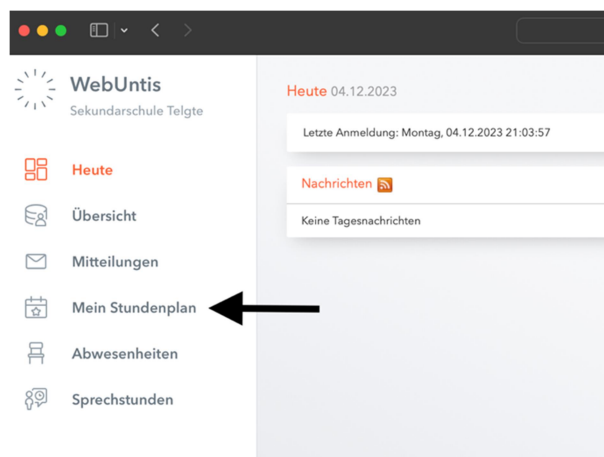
WebUntis
Sekundarschule Telgte

Heute
Übersicht
Mitteilungen
Mein Stundenplan
Abwesenheiten
Sprechstunden

Heute 04.12.2023

Letzte Anmeldung: Montag, 04.12.2023 21:03:57

Nachrichten

Keine Tagesnachrichten